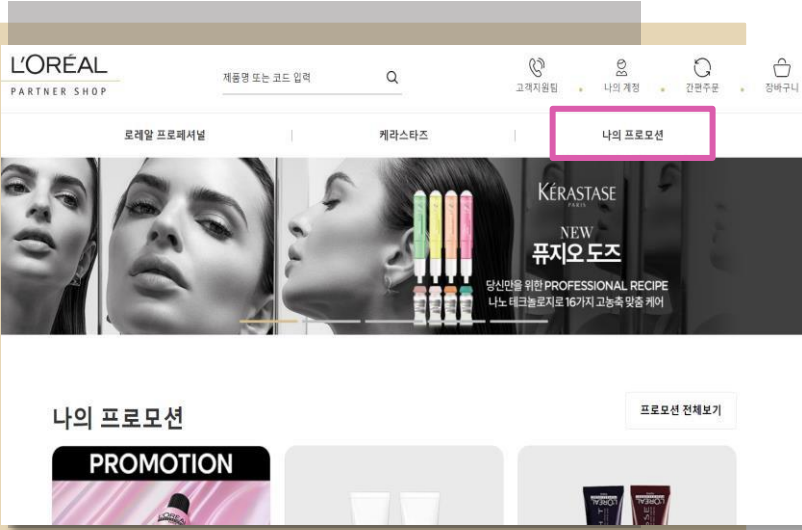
L'ORÉAL
PARTNER SHOP

제품명 또는 코드 입력

고객지원팀 나의 계정 간편주문 장바구니

로레알 프로페셔널 | 케라스타즈 | 나의 프로모션

KÉRASTASE
PARIS
NEW
퓨지오 도즈
당신만을 위한 PROFESSIONAL RECIPE
나노 테크놀로지로 16가지 고농축 맞춤 케어

나의 프로모션

프로모션 전체보기

PROMOTION